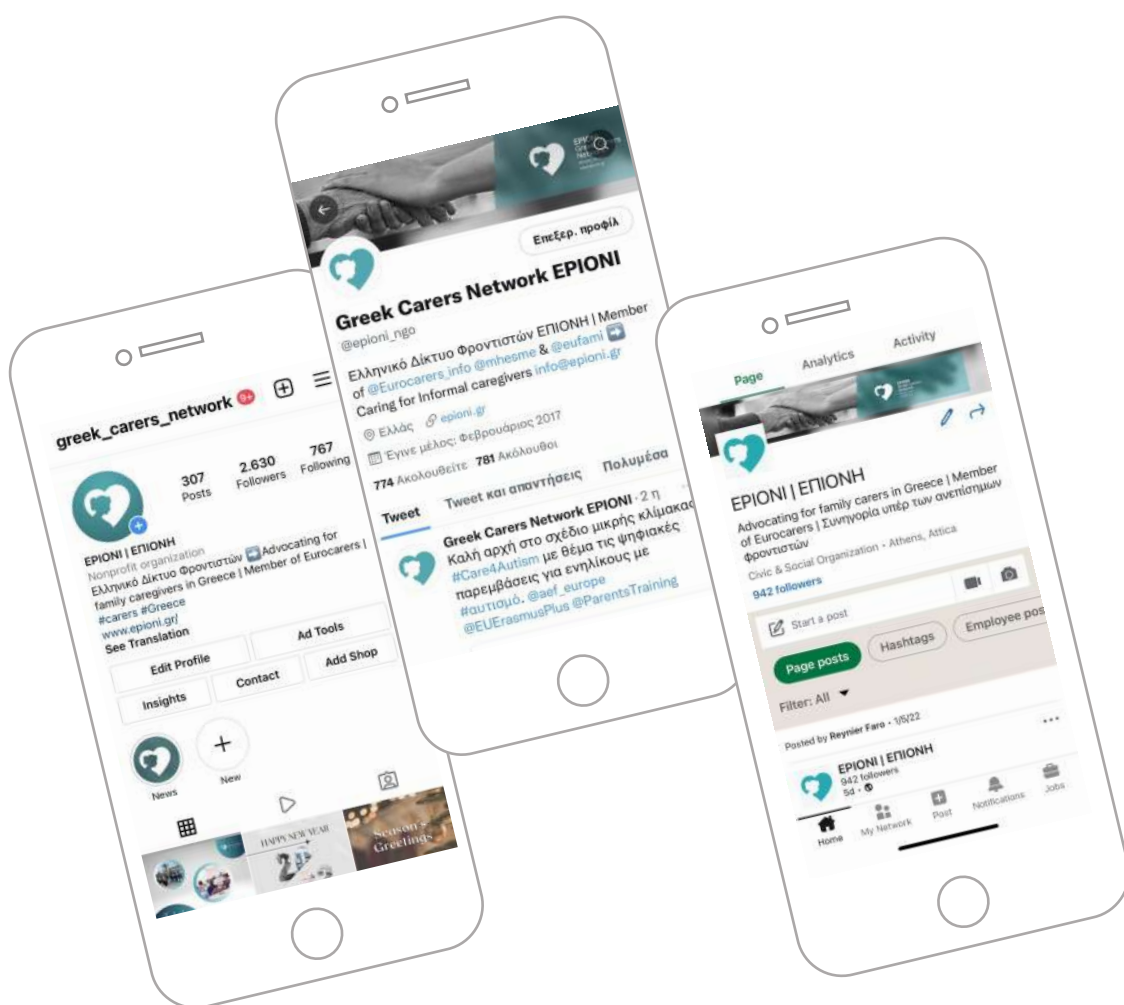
greek_carers_network 9+

307 Posts
2.630 Followers
767 Following

EPIONI | ΕΠΙΟΝΗ
Nonprofit organization
Ελληνικό Δίκτυο Φροντιστών ➡ Advocating for family caregivers in Greece | Member of Eurocarers | #carers #Greece
www.epioni.gr/
See Translation

Edit Profile
Ad Tools
Insights
Contact
Add Shop

News
New

HAPPY NEW YEAR
Season's Greetings

Επεξερ. προφίλ

Greek Carers Network EPIONI
@epioni_ngo

Ελληνικό Δίκτυο Φροντιστών ΕΠΙΟΝΗ | Member of @Eurocarers_info @mhesme & @eufami ➡ Caring for Informal caregivers info@epioni.gr

Ελλάς epioni.gr
Έγινε μέλος: Φεβρουάριος 2017
774 Ακολουθείτε 781 Ακόλουθοι

Tweet
Tweet και απαντήσεις
Πολυμέσα

Greek Carers Network EPIONI · 2 η
Καλή αρχή στο σχέδιο μικρής κλίμακας #Care4Autism με θέμα τις ψηφιακές παρεμβάσεις για ενηλίκους με #αυτισμό. @aef_europe @EUErasmusPlus @ParentsTraining

Page
Analytics
Activity

EPIONI | ΕΠΙΟΝΗ
Advocating for family carers in Greece | Member of Eurocarers | Συνηγορία υπέρ των ανεπίσημων φροντιστών
Civic & Social Organization · Athens, Attica
942 followers

Start a post
Page posts
Hashtags
Employee pos

Filter: All

Posted by Reynier Faro · 1/6/22

EPIONI | ΕΠΙΟΝΗ
942 followers
5d ·

Home
My Network
Post
Notifications
Jobs